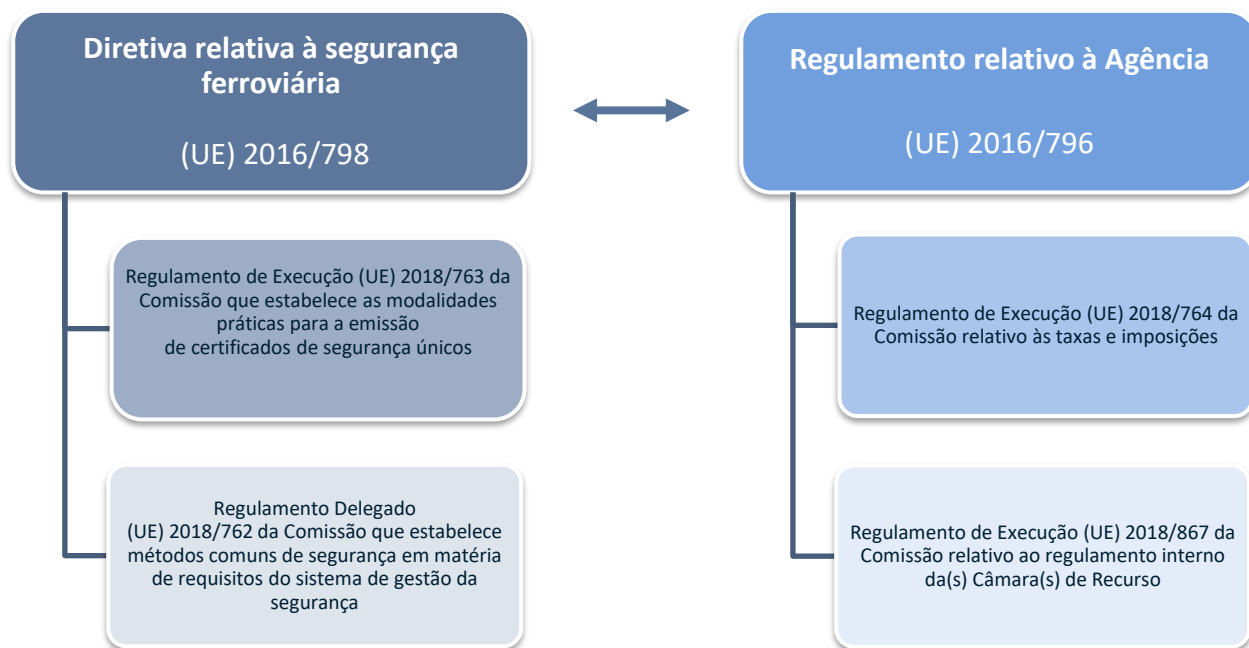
Diretiva relativa à segurança ferroviária

(UE) 2016/798

Regulamento de Execução (UE) 2018/763 da Comissão que estabelece as modalidades práticas para a emissão de certificados de segurança únicos

Regulamento Delegado (UE) 2018/762 da Comissão que estabelece métodos comuns de segurança em matéria de requisitos do sistema de gestão da segurança

Regulamento relativo à Agência

(UE) 2016/796

Regulamento de Execução (UE) 2018/764 da Comissão relativo às taxas e imposições

Regulamento de Execução (UE) 2018/867 da Comissão relativo ao regulamento interno da(s) Câmara(s) de Recurso